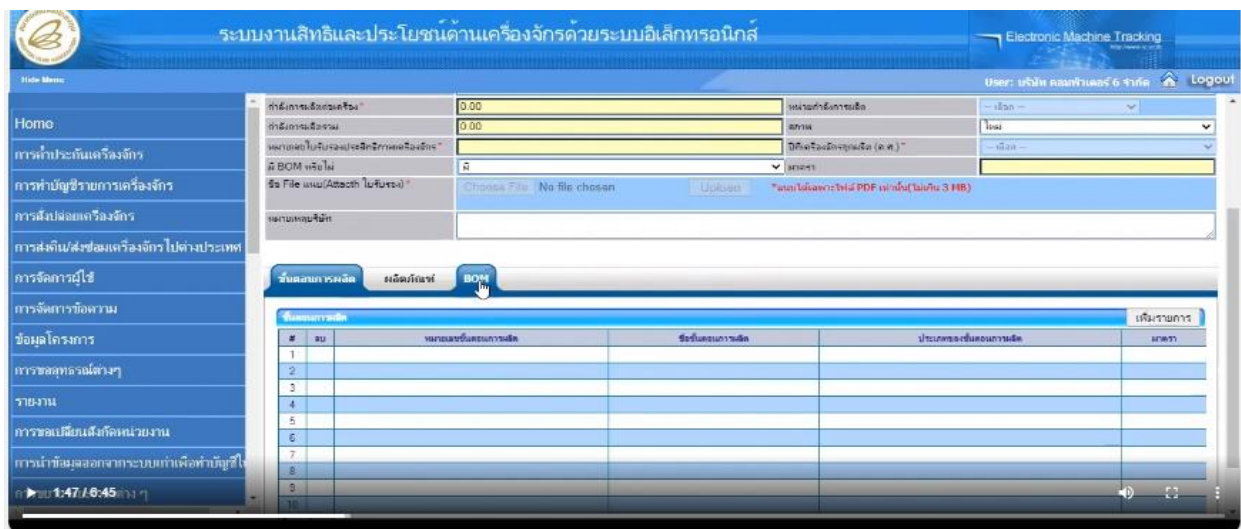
ระบบงานสิทธิและประโยชน์ด้านเครื่องจักรด้วยระบบอิเล็กทรอนิกส์

Electronic Machine Tracking

Hide Menu

User: บริษัท คอมพิวเตอร์ 6 จำกัด Logout

Home
การค้ำประกันเครื่องจักร
การทำบัญชีรายการเครื่องจักร
การสั่งปล่อยเครื่องจักร
การส่งคืน/ส่งซ่อมเครื่องจักรไปต่างประเทศ
การจัดการผู้ใช้
การจัดการข้อความ
ข้อมูลโครงการ
การขออุทธรณ์ต่างๆ
รายงาน
การขอเปลี่ยนสังกัดหน่วยงาน
การนำข้อมูลออกจากระบบเก่าเพื่อทำบัญชีใ
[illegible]

กำลังการผลิตต่อเครื่อง* 0.00
หน่วยกำลังการผลิต -- เลือก --
กำลังการผลิตรวม 0.00
สถานะ ใหม่
หมายเลขใบรับรองประสิทธิภาพเครื่องจักร*
ปีที่เครื่องจักรถูกผลิต (ค.ศ.)* -- เลือก --
มี BOM หรือไม่ มี
มาตรา
ชื่อ File แนบ(Attacth ใบรับรอง)* Choose File No file chosen Upload *แนบได้เฉพาะไฟล์ PDF เท่านั้น(ไม่เกิน 3 MB)
หมายเหตุบริษัท

ขั้นตอนการผลิต ผลิตภัณฑ์ BOM

ขั้นตอนการผลิต
เพิ่มรายการ

| # | ลบ | หมายเลขขั้นตอนการผลิต | ชื่อขั้นตอนการผลิต | ประเภทของขั้นตอนการผลิต | มาตรา |
|---|---|---|---|---|---|
| 1 | | | | | |
| 2 | | | | | |
| 3 | | | | | |
| 4 | | | | | |
| 5 | | | | | |
| 6 | | | | | |
| 7 | | | | | |
| 8 | | | | | |
| 9 | | | | | |
| 10 | | | | | |

1:47 / 6:45